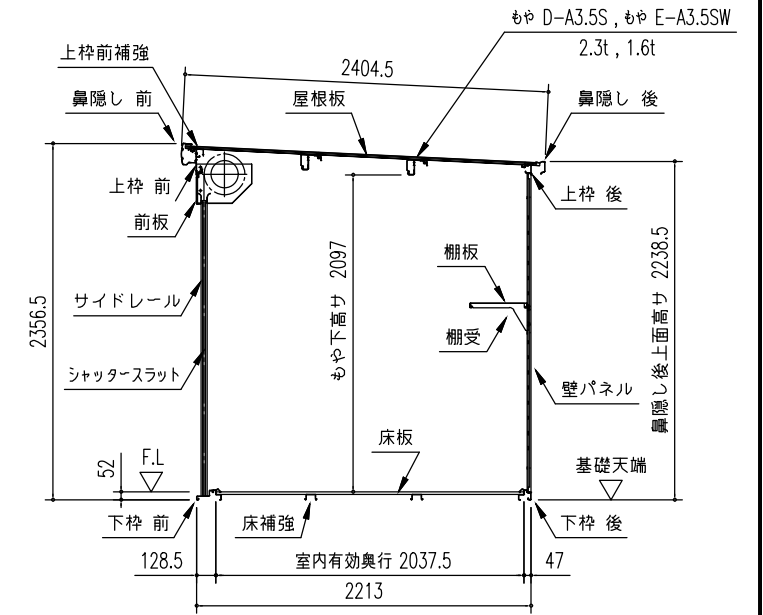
もや D-A3.5S , もや E-A3.5SW
2.3t , 1.6t
上枠前補強
2404.5
鼻隠し 前
屋根板
鼻隠し 後
上枠 前
上枠 後
前板
2356.5
もや下高サ 2097
棚板
鼻隠し後上面高サ 2238.5
サイドレール
棚受
シャッタースラット
壁パネル
床板
F.L
52
基礎天端
下枠 前
床補強
下枠 後
128.5
室内有効奥行 2037.5
47
2213